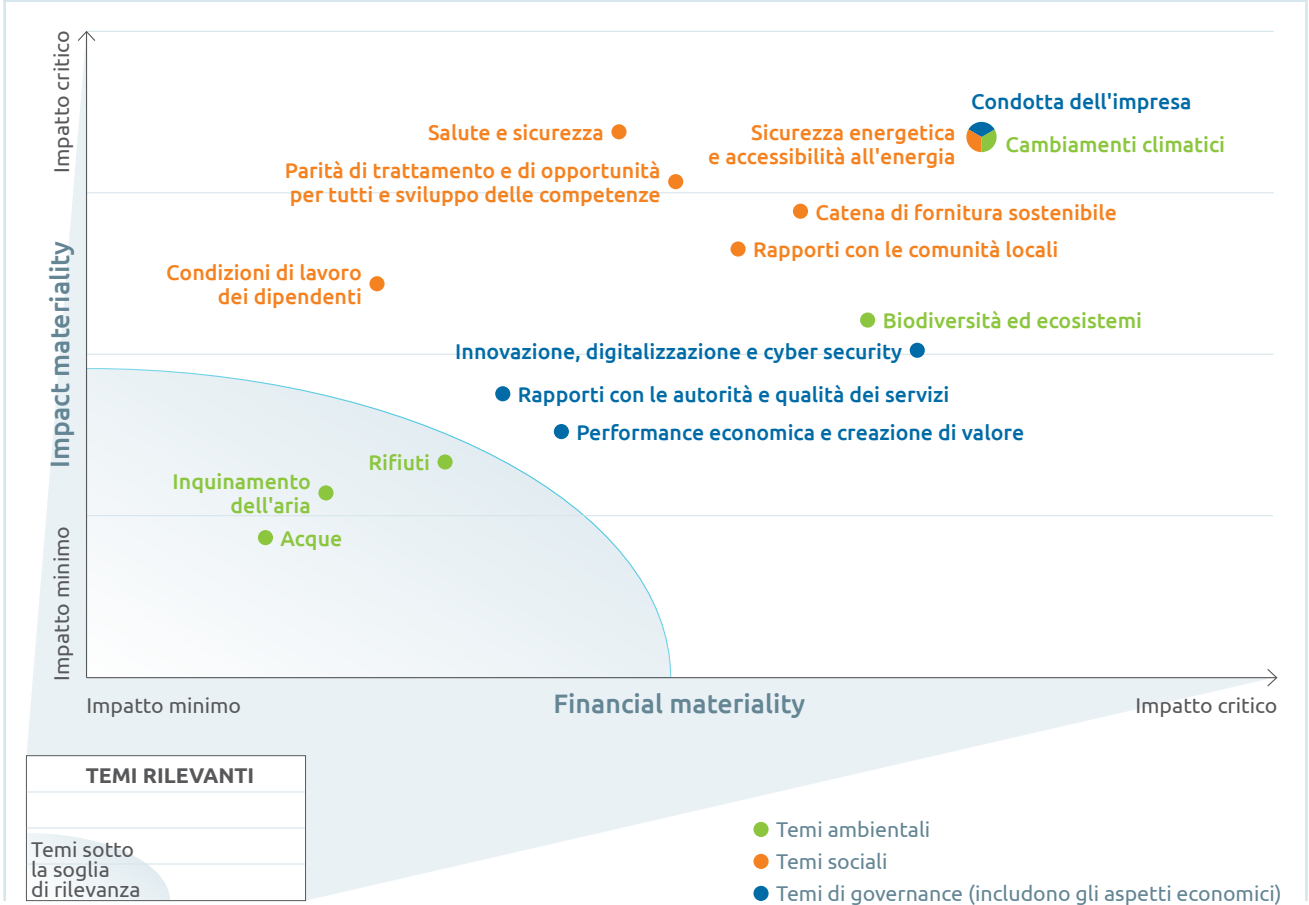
Impatto critico

Impact materiality

Impatto minimo

Condotta dell'impresa

Salute e sicurezza

Sicurezza energetica e accessibilità all'energia

Cambiamenti climatici

Parità di trattamento e di opportunità per tutti e sviluppo delle competenze

Catena di fornitura sostenibile

Rapporti con le comunità locali

Condizioni di lavoro dei dipendenti

Biodiversità ed ecosistemi

Innovazione, digitalizzazione e cyber security

Rapporti con le autorità e qualità dei servizi

Performance economica e creazione di valore

Rifiuti

Inquinamento dell'aria

Acque

Impatto minimo

Financial materiality

Impatto critico

TEMI RILEVANTI

Temi sotto la soglia di rilevanza

Temi ambientali

Temi sociali

Temi di governance (includono gli aspetti economici)